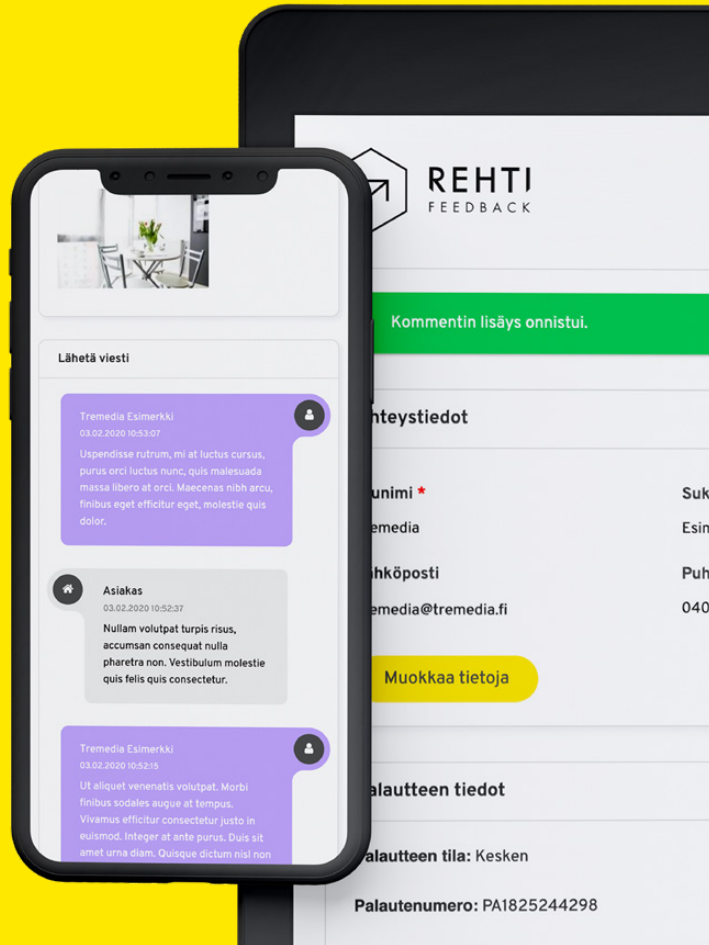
Lähetä viesti

Tremedia Esimerkki
03.02.2020 10:53:07
Uspendisse rutrum, mi at luctus cursus, purus orci luctus nunc, quis malesuada massa libero at orci. Maecenas nibh arcu, finibus eget efficitur eget, molestie quis dolor.

Asiakas
03.02.2020 10:52:37
Nullam volutpat turpis risus, accumsan consequat nulla pharetra non. Vestibulum molestie quis felis quis consectetur.

Tremedia Esimerkki
03.02.2020 10:52:15
Ut aliquet venenatis volutpat. Morbi finibus sodales augue at tempus. Vivamus efficitur consectetur justo in euismod. Integer at ante purus. Duis sit amet urna diam. Quisque dictum nisl non

REHTI
FEEDBACK

Kommentin lisäys onnistui.

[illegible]hteystiedot

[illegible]unimi *
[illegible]emedia

Suk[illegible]
Esin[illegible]

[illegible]hköposti
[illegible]emedia@tremedia.fi

Puh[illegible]
040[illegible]

Muokkaa tietoja

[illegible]alautteen tiedot

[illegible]alautteen tila: Kesken

Palautenumero: PA1825244298